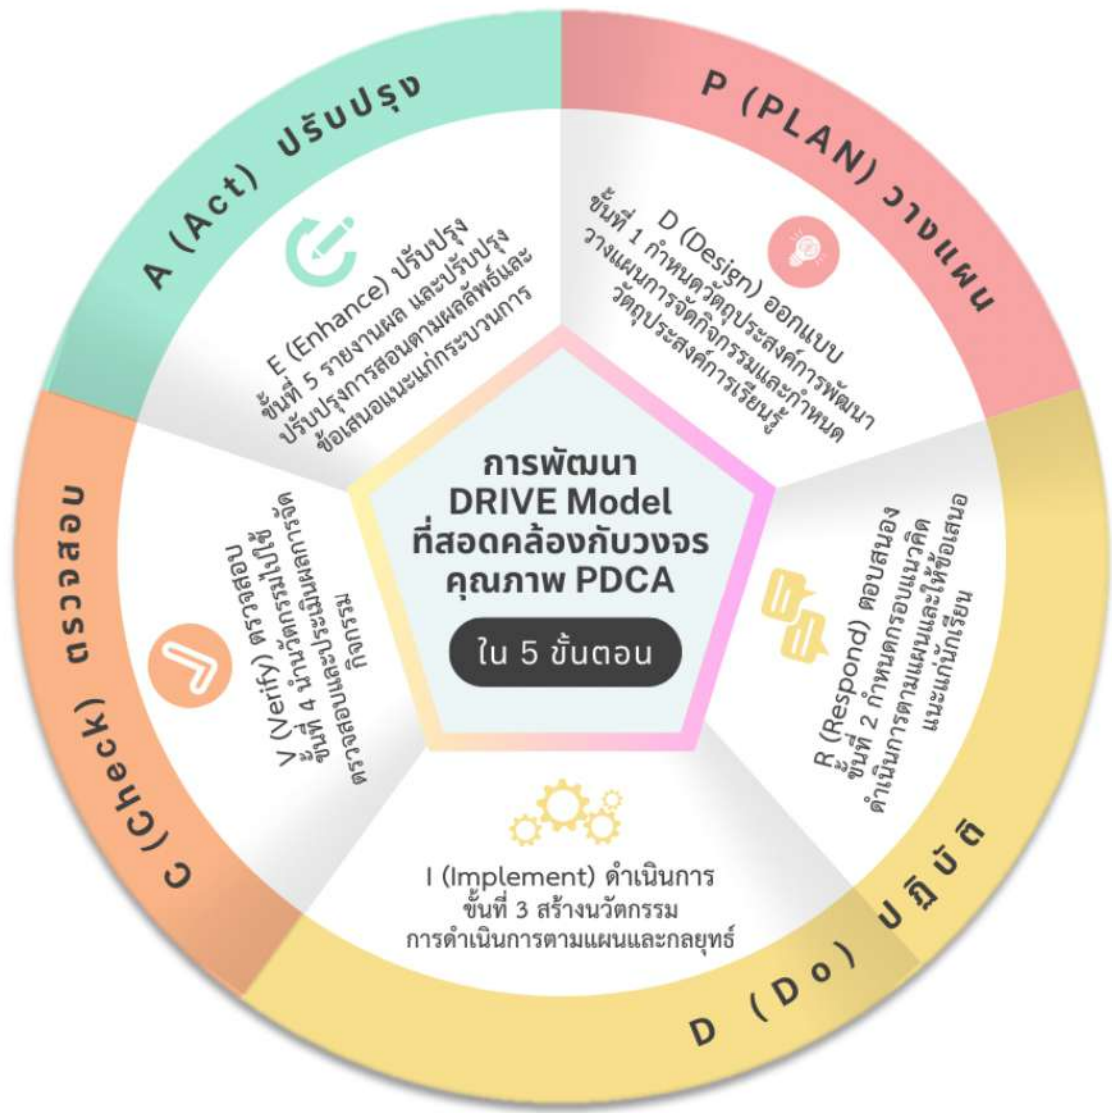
การพัฒนา DRIVE Model ที่สอดคล้องกับวงจรคุณภาพ PDCA

ใน 5 ขั้นตอน

P (PLAN) วางแผน

D (Design) ออกแบบ
ขั้นที่ 1 กำหนดวัตถุประสงค์การพัฒนา วางแผนการจัดกิจกรรมและกำหนดวัตถุประสงค์การเรียนรู้

D (Do) ปฏิบัติ

R (Respond) ตอบสนอง
ขั้นที่ 2 กำหนดกรอบแนวคิด ดำเนินการตามแผนและให้ข้อเสนอแนะแก่นักเรียน

I (Implement) ดำเนินการ
ขั้นที่ 3 สร้างนวัตกรรม การดำเนินการตามแผนและกลยุทธ์

C (Check) ตรวจสอบ

V (Verify) ตรวจสอบ
ขั้นที่ 4 นำนวัตกรรมไปใช้ ตรวจสอบและประเมินผลการจัดกิจกรรม

A (Act) ปรับปรุง

E (Enhance) ปรับปรุง
ขั้นที่ 5 รายงานผล และปรับปรุง ปรับปรุงการสอนตามผลลัพธ์และข้อเสนอแนะแก่กระบวนการ